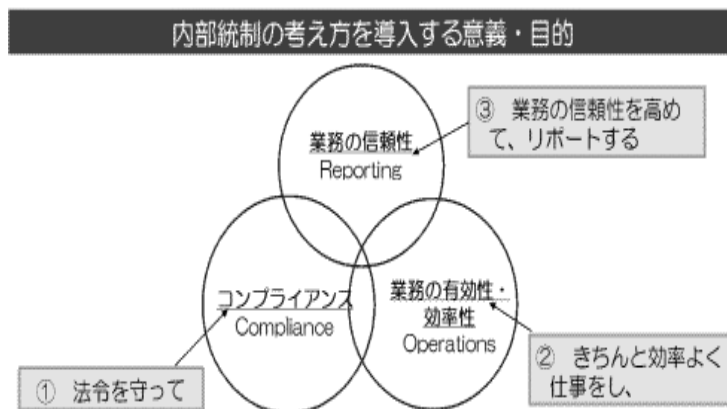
内部統制の考え方を導入する意義・目的

業務の信頼性
Reporting

③ 業務の信頼性を高めて、リポートする

コンプライアンス
Compliance

業務の有効性・効率性
Operations

② きちんと効率よく仕事をし、

① 法令を守って